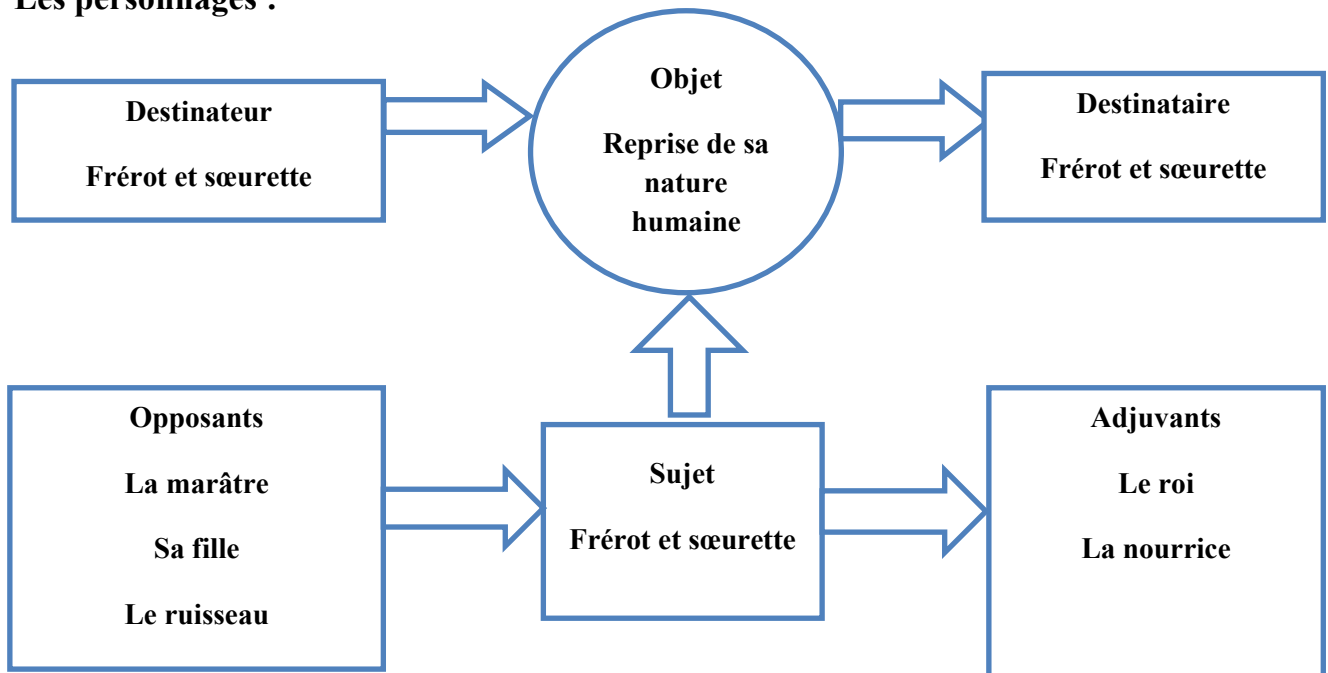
Les personnages :

Destinateur

Frérot et sœurette

Objet

Reprise de sa nature humaine

Destinataire

Frérot et sœurette

Opposants

La marâtre

Sa fille

Le ruisseau

Sujet

Frérot et sœurette

Adjuvants

Le roi

La nourrice